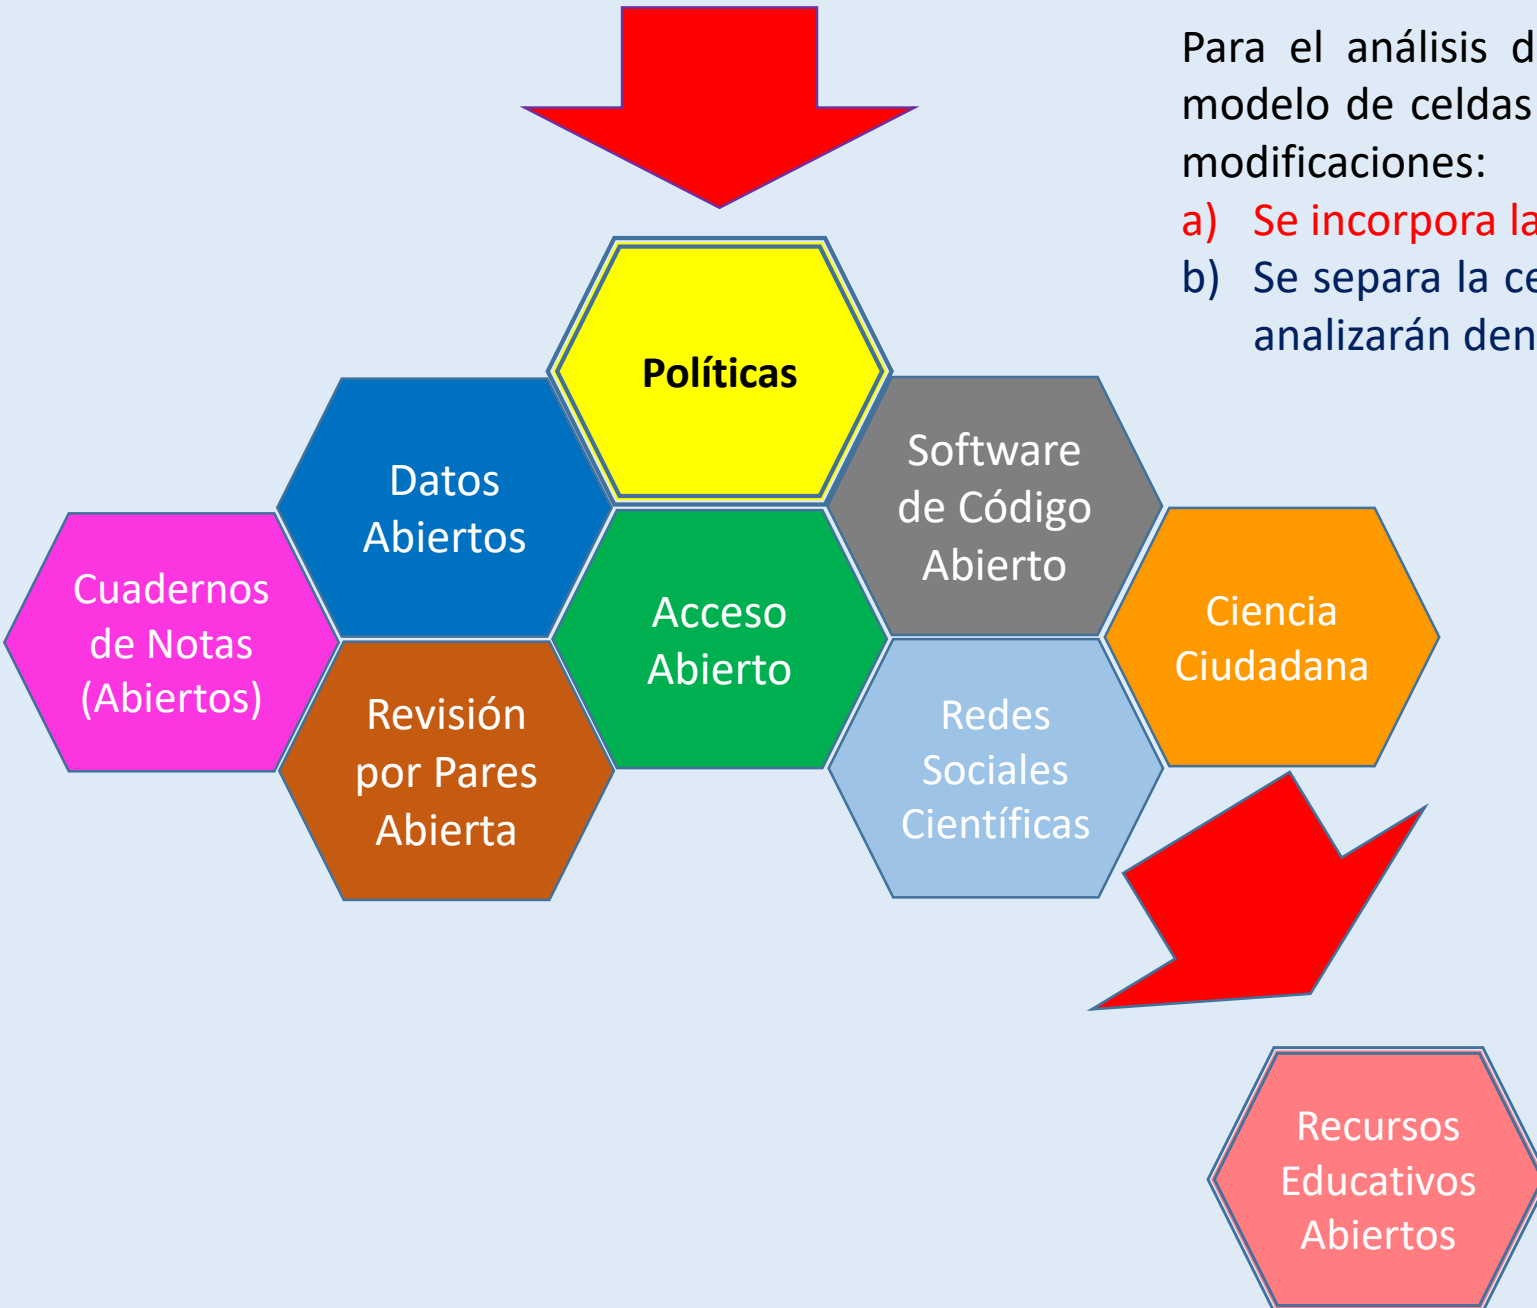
Políticas

Datos Abiertos

Software de Código Abierto

Cuadernos de Notas (Abiertos)

Acceso Abierto

Ciencia Ciudadana

Revisión por Pares Abierta

Redes Sociales Científicas

Recursos Educativos Abiertos

Para el análisis d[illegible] modelo de celdas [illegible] modificaciones:

a) Se incorpora la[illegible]

b) Se separa la ce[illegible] analizarán den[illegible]